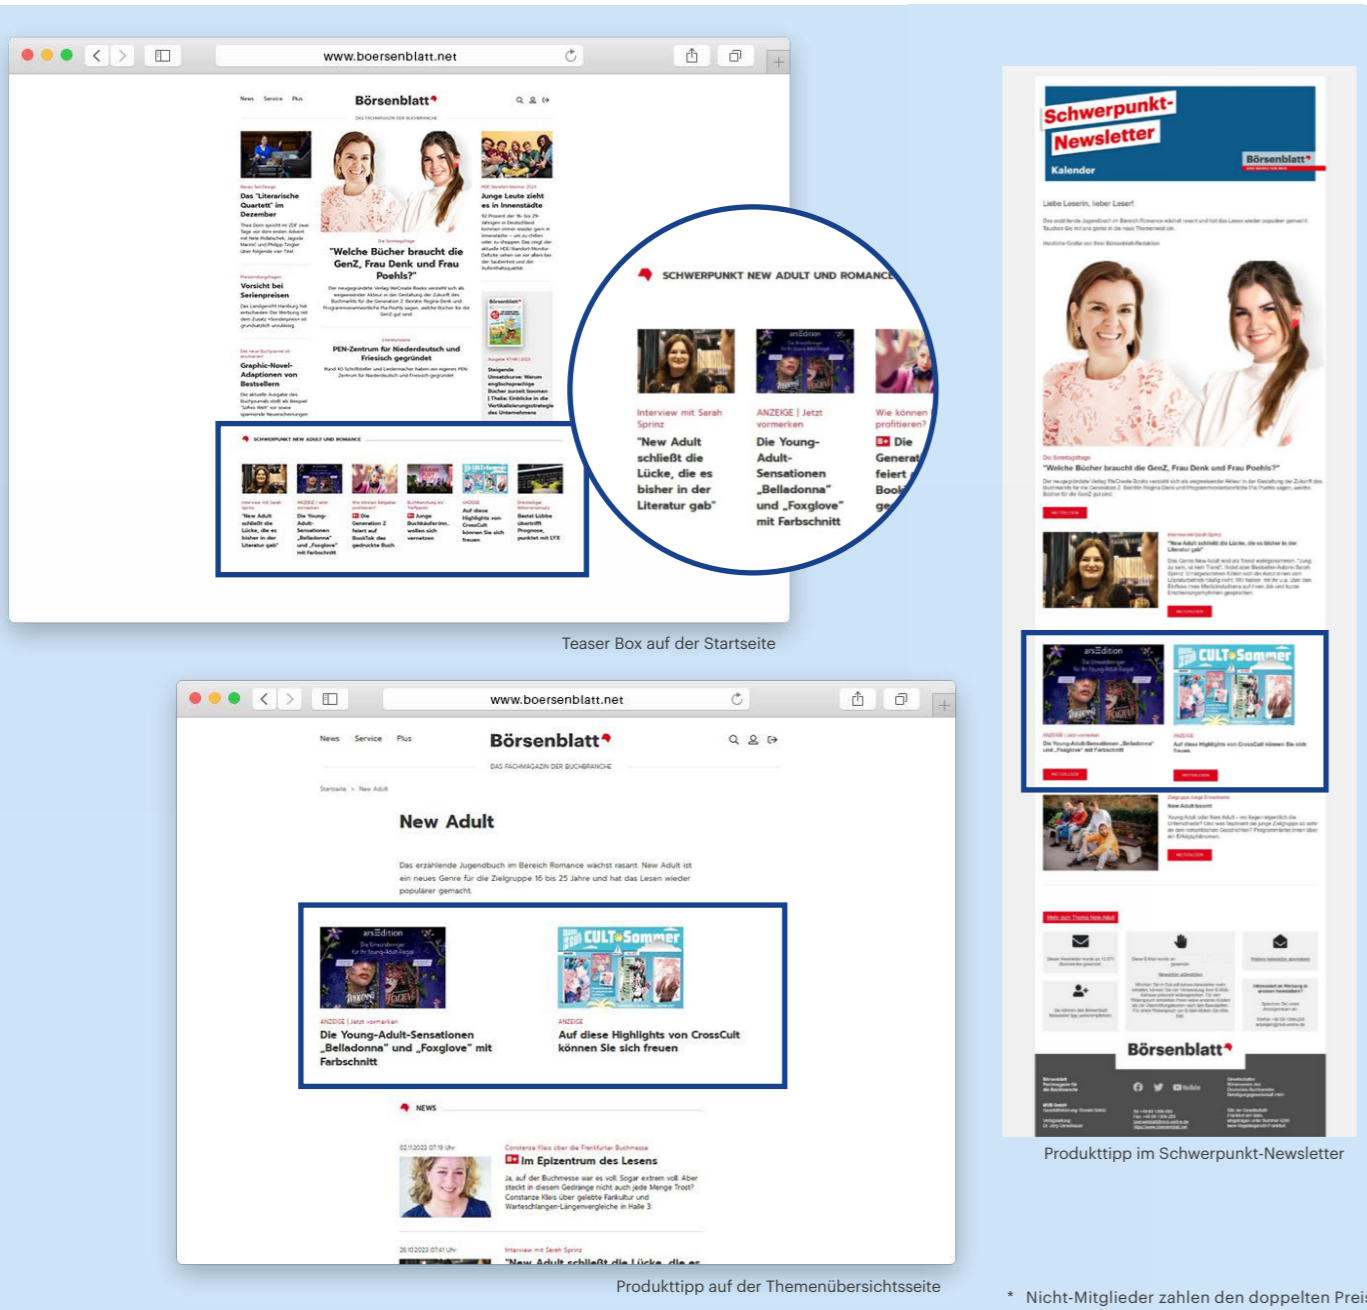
www.boersenblatt.net

News Service Plus

Börsenblatt

DAS FACHMAGAZIN DER BUCHBRANCHE

Das "Literarische Quartett" im Dezember

"Welche Bücher braucht die GenZ, Frau Denk und Frau Poehls?"

Junge Leute zieht es in Innenstädte

Vorsicht bei Serienpreisen

PEN-Zentrum für Niederdeutsch und Friesisch gegründet

Graphic-Novel-Adaptionen von Bestsellern

Steigende Umsatzkurve: Warum englischsprachige Bücher zurzeit boomen

SCHWERPUNKT NEW ADULT UND ROMANCE

Interview mit Sarah Sprinz
"New Adult schließt die Lücke, die es bisher in der Literatur gab"

ANZEIGE | Jetzt vormerken
Die Young-Adult-Sensationen „Belladonna" und „Foxglove" mit Farbschnitt

Wie können profitieren?
Die Generat feiert Book ge

Teaser Box auf der Startseite

Schwerpunkt-Newsletter
Kalender
Börsenblatt

Liebe Leserin, lieber Leser!

"Welche Bücher braucht die GenZ, Frau Denk und Frau Poehls?"

"New Adult schließt die Lücke, die es bisher in der Literatur gab"

arsEdition
CULT Sommer

Die Young-Adult-Sensationen „Belladonna" und „Foxglove" mit Farbschnitt

Auf diese Highlights von CrossCult können Sie sich freuen

Börsenblatt

Produkttipp im Schwerpunkt-Newsletter

www.boersenblatt.net

News Service Plus

Börsenblatt

DAS FACHMAGAZIN DER BUCHBRANCHE

Startseite > New Adult

New Adult

Das erzählende Jugendbuch im Bereich Romance wächst rasant. New Adult ist ein neues Genre für die Zielgruppe 16 bis 25 Jahre und hat das Lesen wieder populärer gemacht.

arsEdition
Die Einsteiger für Young-Adult-Fans

CULT Sommer

ANZEIGE | Jetzt vormerken
Die Young-Adult-Sensationen „Belladonna" und „Foxglove" mit Farbschnitt

ANZEIGE
Auf diese Highlights von CrossCult können Sie sich freuen

NEWS

02.11.2023 07:19 Uhr
Constanze Kleis über die Frankfurter Buchmesse
Im Epizentrum des Lesens
Ja, auf der Buchmesse war es voll. Sogar extrem voll. Aber steckt in diesem Gedränge nicht auch jede Menge Trost? Constanze Kleis über geliebte Fankultur und Warteschlangen-Längenvergleiche in Halle 3.

26.10.2023 07:41 Uhr
Interview mit Sarah Sprinz

Produkttipp auf der Themenübersichtsseite

* Nicht-Mitglieder zahlen den doppelten Preis